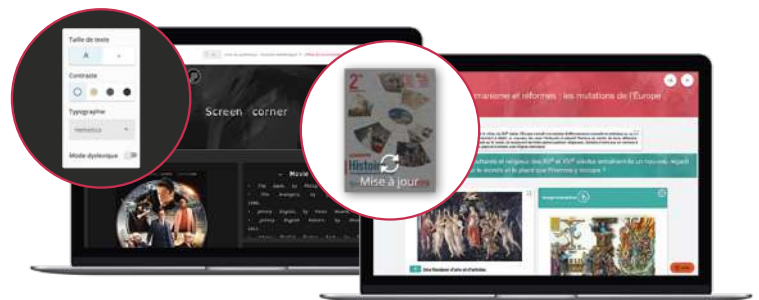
Taille du texte

A

A

Contraste

Typographie

Helvetica

Mode dyslexique

Screen corner

Movie

2de

Histoire

Mise à jour

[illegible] humanisme et réformes : les mutations de l'Europe

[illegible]

Une floraison d'arts et d'artistes